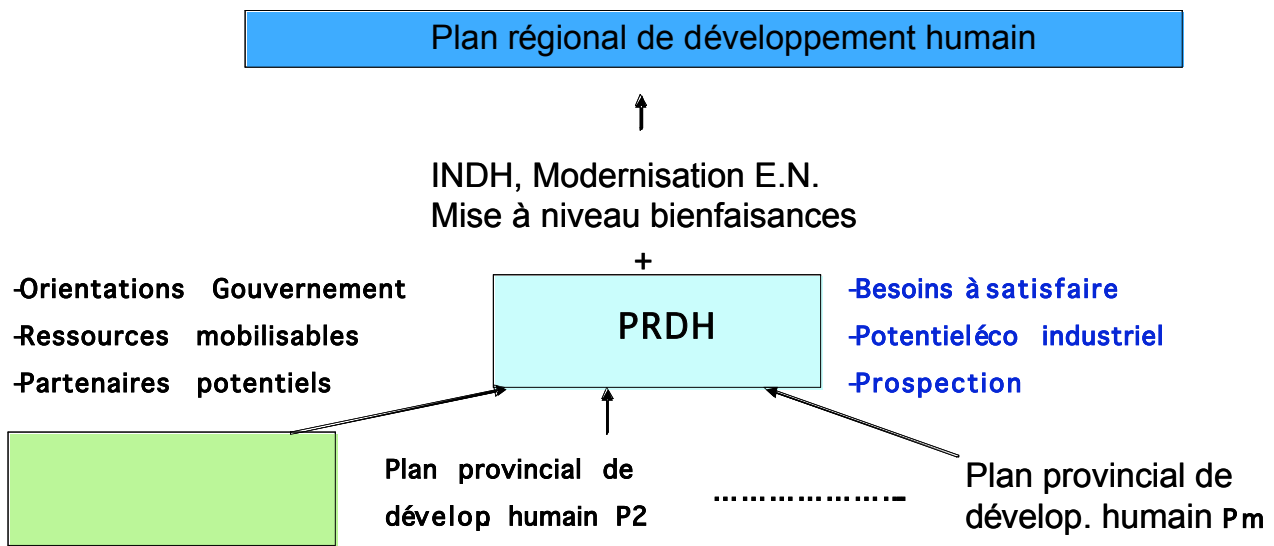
Plan régional de développement humain

INDH, Modernisation E.N.
Mise à niveau bienfaisances
+

-Orientations Gouvernement
-Ressources mobilisables
-Partenaires potentiels

PRDH

-Besoins à satisfaire
-Potentiel éco industriel
-Prospection

Plan provincial de dévelop humain P2

……………………

Plan provincial de dévelop. humain Pm